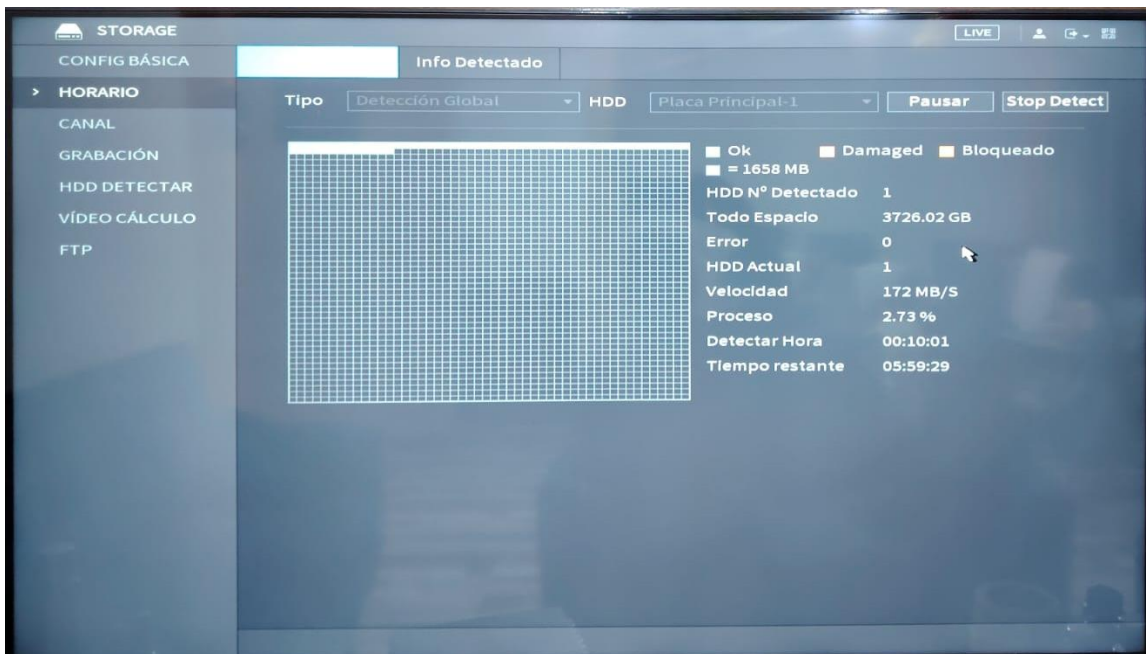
STORAGE

LIVE

CONFIG BÁSICA
HORARIO
CANAL
GRABACIÓN
HDD DETECTAR
VÍDEO CÁLCULO
FTP

Info Detectado

Tipo Detección Global HDD Placa Principal-1 Pausar Stop Detect

Ok Damaged Bloqueado
= 1658 MB

| | |
|---|---|
| HDD Nº Detectado | 1 |
| Todo Espacio | 3726.02 GB |
| Error | 0 |
| HDD Actual | 1 |
| Velocidad | 172 MB/S |
| Proceso | 2.73 % |
| Detectar Hora | 00:10:01 |
| Tiempo restante | 05:59:29 |